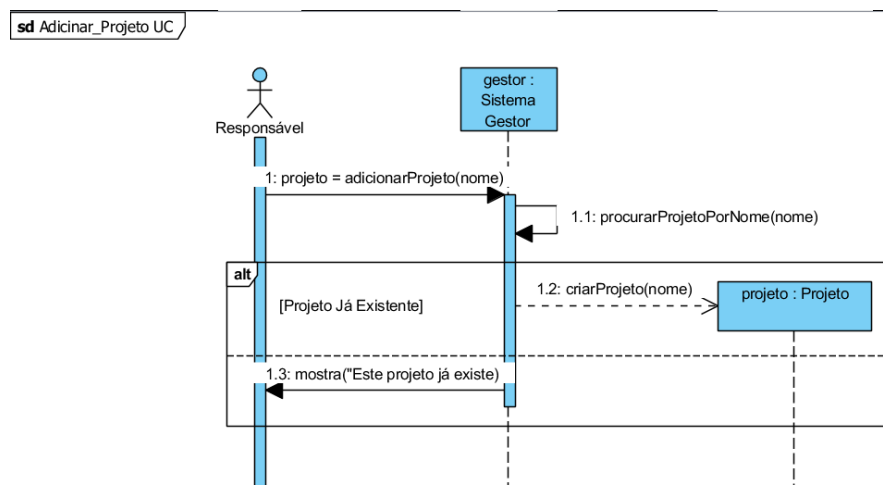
sd Adicinar_Projeto UC

Responsável

gestor : Sistema Gestor

1: projeto = adicionarProjeto(nome)

1.1: procurarProjetoPorNome(nome)

alt

[Projeto Já Existente]

1.2: criarProjeto(nome)

projeto : Projeto

1.3: mostra("Este projeto já existe)